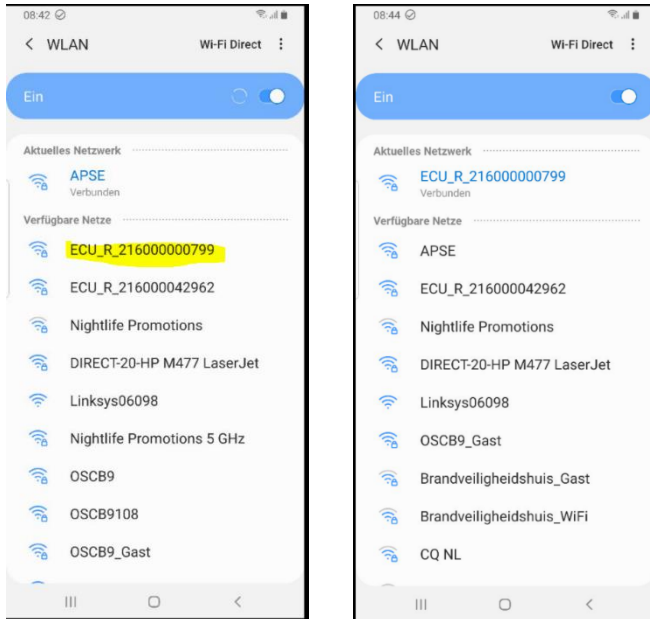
08:42

< WLAN

Wi-Fi Direct ⋮

Ein

Aktuelles Netzwerk

APSE
Verbunden

Verfügbare Netze

ECU_R_216000000799

ECU_R_216000042962

Nightlife Promotions

DIRECT-20-HP M477 LaserJet

Linksys06098

Nightlife Promotions 5 GHz

OSCB9

OSCB9108

OSCB9_Gast

08:44

< WLAN

Wi-Fi Direct ⋮

Ein

Aktuelles Netzwerk

ECU_R_216000000799
Verbunden

Verfügbare Netze

APSE

ECU_R_216000042962

Nightlife Promotions

DIRECT-20-HP M477 LaserJet

Linksys06098

OSCB9_Gast

Brandveiligheidshuis_Gast

Brandveiligheidshuis_WiFi

CQ NL